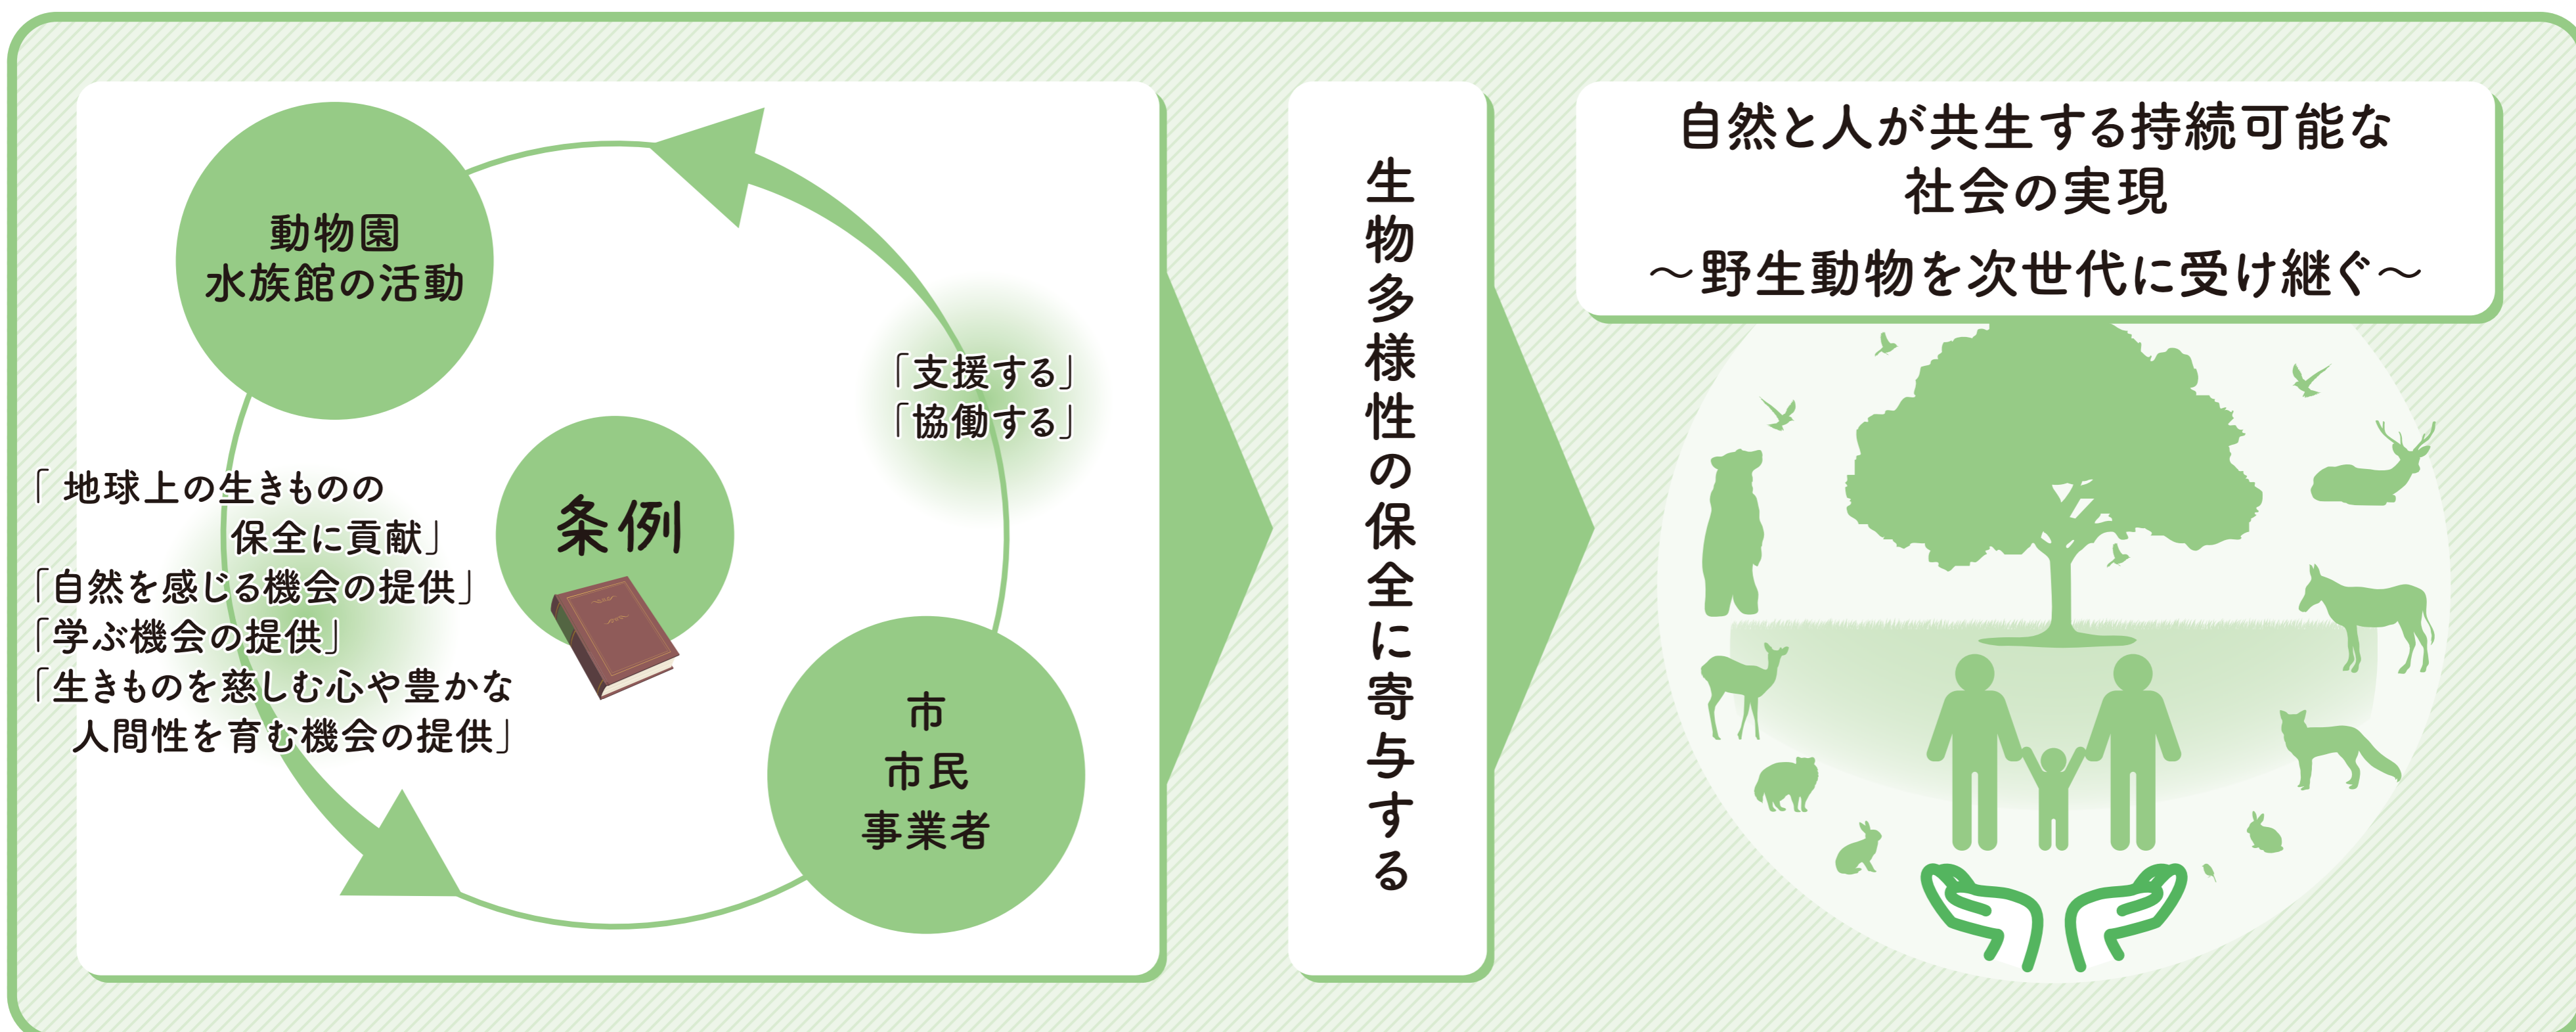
動物園
水族館の活動

「支援する」
「協働する」

「地球上の生きものの保全に貢献」
「自然を感じる機会の提供」
「学ぶ機会の提供」
「生きものを慈しむ心や豊かな人間性を育む機会の提供」

条例

市
市民
事業者

生物多様性の保全に寄与する

自然と人が共生する持続可能な社会の実現
～野生動物を次世代に受け継ぐ～